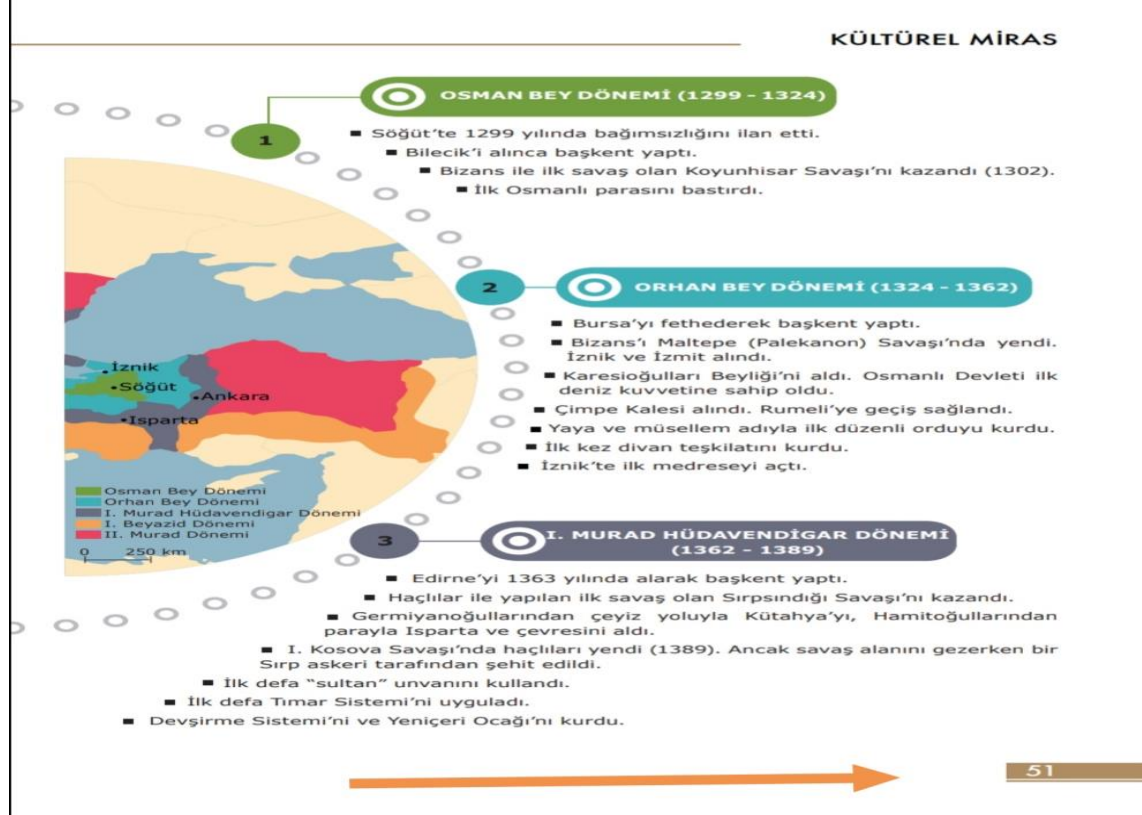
KÜLTÜREL MİRAS

1

OSMAN BEY DÖNEMİ (1299 - 1324)

■ Söğüt'te 1299 yılında bağımsızlığını ilan etti.
■ Bilecik'i alınca başkent yaptı.
■ Bizans ile ilk savaş olan Koyunhisar Savaşı'nı kazandı (1302).
■ İlk Osmanlı parasını bastırdı.

2

ORHAN BEY DÖNEMİ (1324 - 1362)

■ Bursa'yı fethederek başkent yaptı.
■ Bizans'ı Maltepe (Palekanon) Savaşı'nda yendi. İznik ve İzmit alındı.
■ Karesioğulları Beyliği'ni aldı. Osmanlı Devleti ilk deniz kuvvetine sahip oldu.
■ Çimpe Kalesi alındı. Rumeli'ye geçiş sağlandı.
■ Yaya ve müsellem adıyla ilk düzenli orduyu kurdu.
■ İlk kez divan teşkilatını kurdu.
■ İznik'te ilk medreseyi açtı.

İznik
Söğüt
Ankara
Isparta

Osman Bey Dönemi
Orhan Bey Dönemi
I. Murad Hüdavendigar Dönemi
I. Beyazid Dönemi
II. Murad Dönemi
0 250 km

3

I. MURAD HÜDAVENDİGAR DÖNEMİ (1362 - 1389)

■ Edirne'yi 1363 yılında alarak başkent yaptı.
■ Haçlılar ile yapılan ilk savaş olan Sırpsındığı Savaşı'nı kazandı.
■ Germiyanoğullarından çeyiz yoluyla Kütahya'yı, Hamitoğullarından parayla Isparta ve çevresini aldı.
■ I. Kosova Savaşı'nda haçlıları yendi (1389). Ancak savaş alanını gezerken bir Sırp askeri tarafından şehit edildi.
■ İlk defa "sultan" unvanını kullandı.
■ İlk defa Tımar Sistemi'ni uyguladı.
■ Devşirme Sistemi'ni ve Yeniçeri Ocağı'nı kurdu.

51